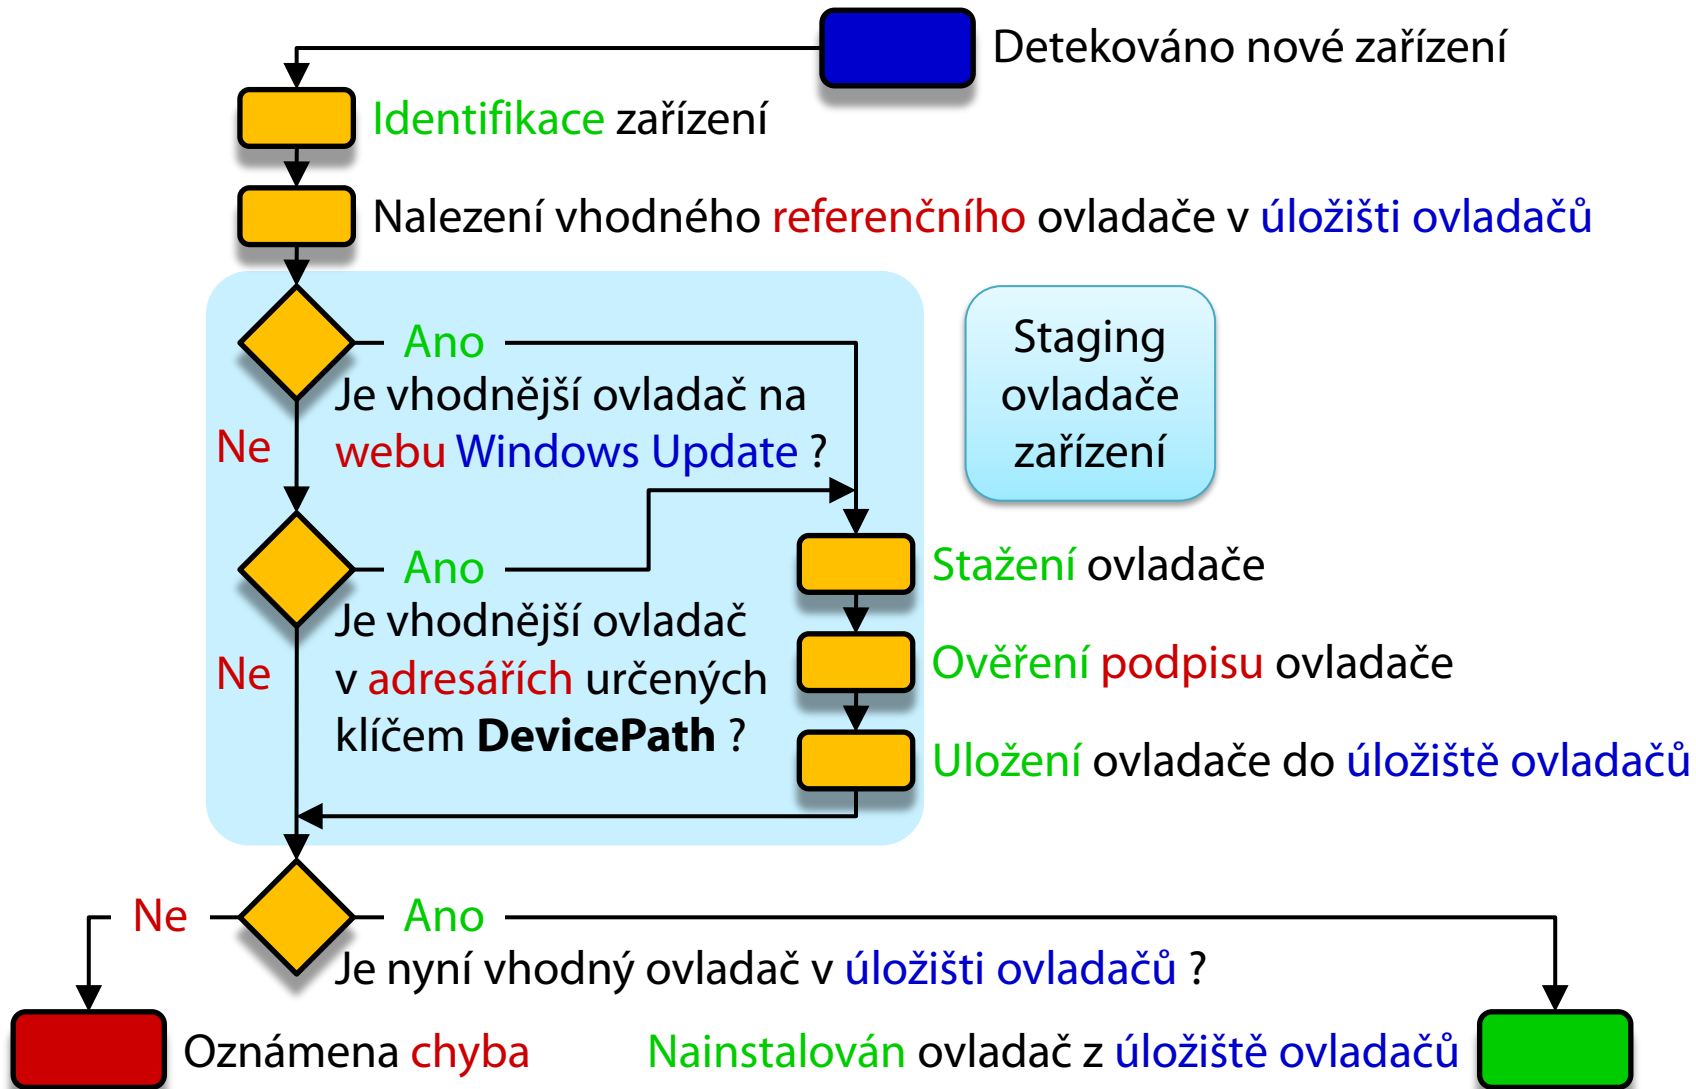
Detekováno nové zařízení

Identifikace zařízení

Nalezení vhodného referenčního ovladače v úložišti ovladačů

Staging ovladače zařízení

Ano

Je vhodnější ovladač na webu Windows Update ?

Ne

Ano

Je vhodnější ovladač v adresářích určených klíčem DevicePath ?

Ne

Stažení ovladače

Ověření podpisu ovladače

Uložení ovladače do úložiště ovladačů

Ne

Ano

Je nyní vhodný ovladač v úložišti ovladačů ?

Oznámena chyba

Nainstalován ovladač z úložiště ovladačů